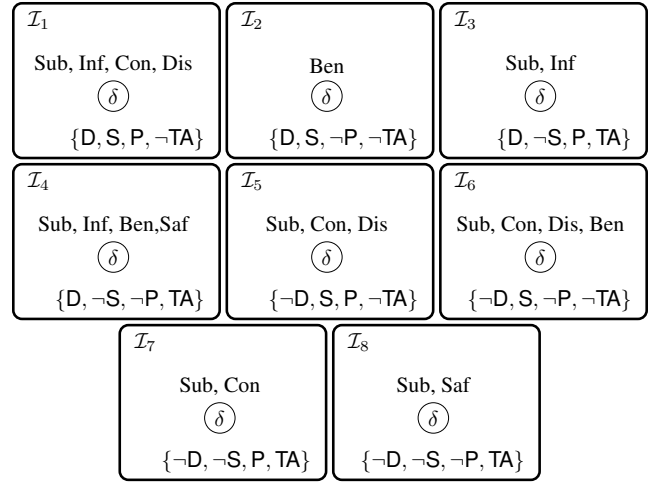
$\mathcal{I}_1$

Sub, Inf, Con, Dis

$\delta$

$\{D, S, P, \neg TA\}$

$\mathcal{I}_2$

Ben

$\delta$

$\{D, S, \neg P, \neg TA\}$

$\mathcal{I}_3$

Sub, Inf

$\delta$

$\{D, \neg S, P, TA\}$

$\mathcal{I}_4$

Sub, Inf, Ben,Saf

$\delta$

$\{D, \neg S, \neg P, TA\}$

$\mathcal{I}_5$

Sub, Con, Dis

$\delta$

$\{\neg D, S, P, \neg TA\}$

$\mathcal{I}_6$

Sub, Con, Dis, Ben

$\delta$

$\{\neg D, S, \neg P, \neg TA\}$

$\mathcal{I}_7$

Sub, Con

$\delta$

$\{\neg D, \neg S, P, TA\}$

$\mathcal{I}_8$

Sub, Saf

$\delta$

$\{\neg D, \neg S, \neg P, TA\}$